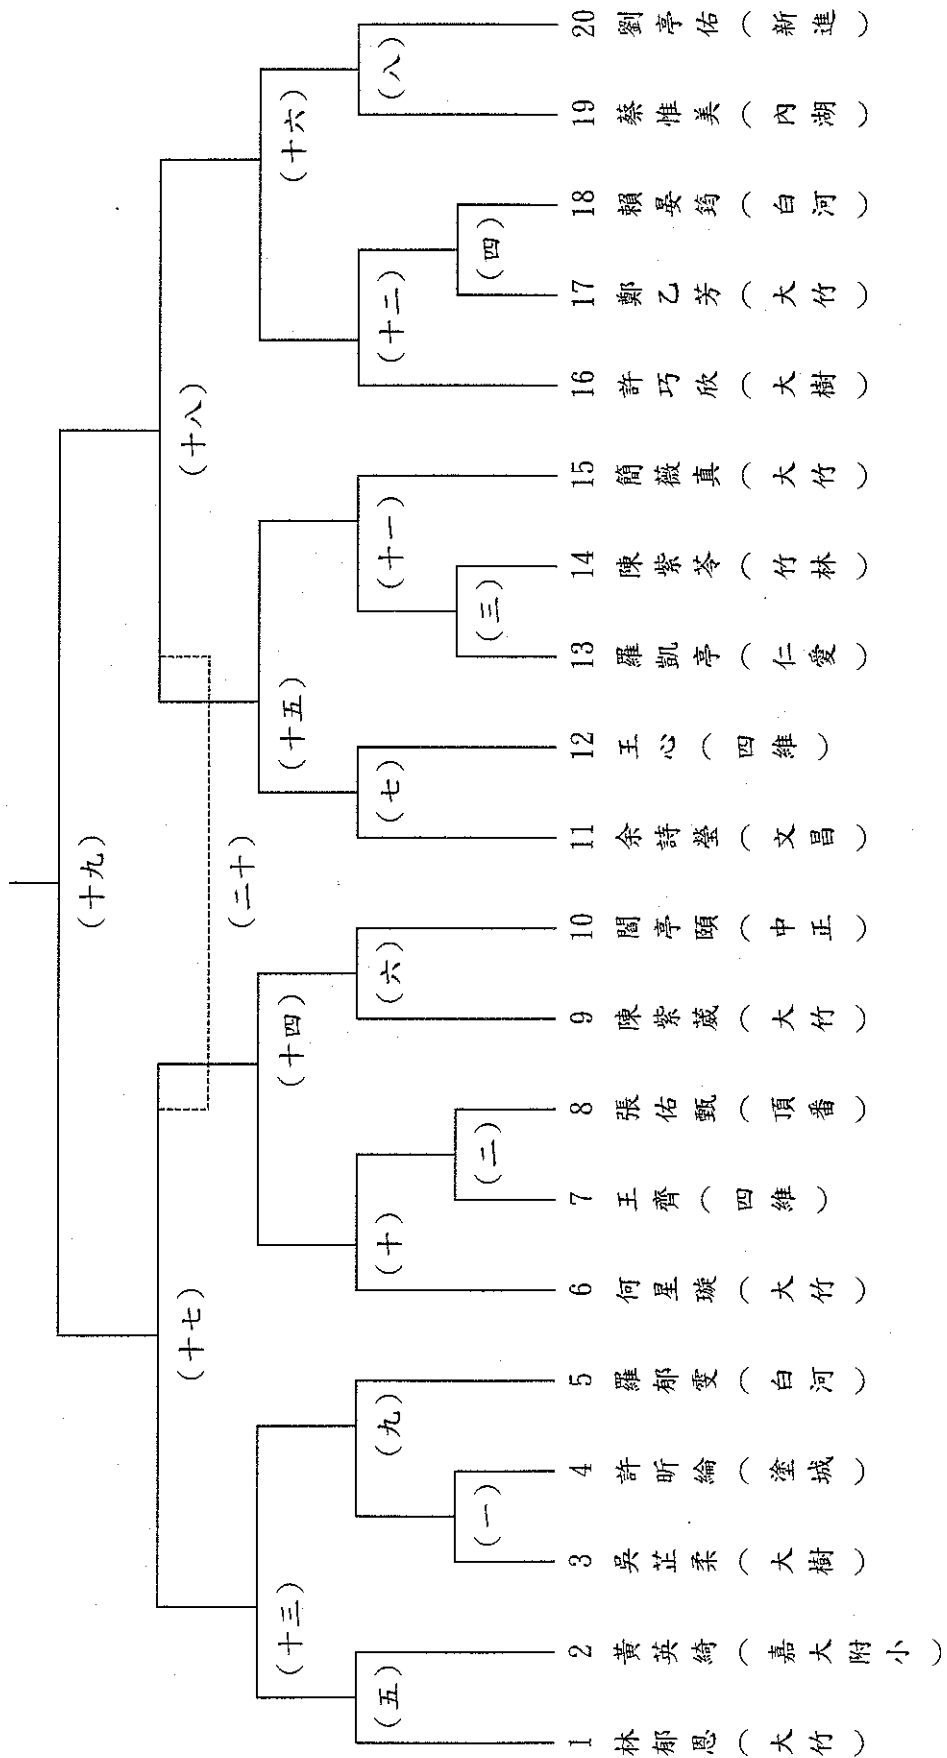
(十九)
(十八)
(二十)
(十七)
(十六)
(十五)
(十四)
(十三)
(八)
(十二)
(四)
(十一)
(三)
(七)
(六)
(十)
(二)
(九)
(一)
(五)

20 劉亭佑(新進)
19 蔡惟美(內湖)
18 賴晏筠(白河)
17 鄭乙芳(大竹)
16 許巧欣(大樹)
15 簡薇真(大竹)
14 陳紫岑(竹林)
13 羅凱亭(仁愛)
12 王心(四維)
11 余詩瑩(文昌)
10 閻亭頤(中正)
9 陳紫葳(大竹)
8 張佑甄(頂番)
7 王齊(四維)
6 何星璇(大竹)
5 羅郁雯(白河)
4 許昕綸(塗城)
3 吳芷柔(大樹)
2 黃英綺(嘉大附小)
1 林郁恩(大竹)